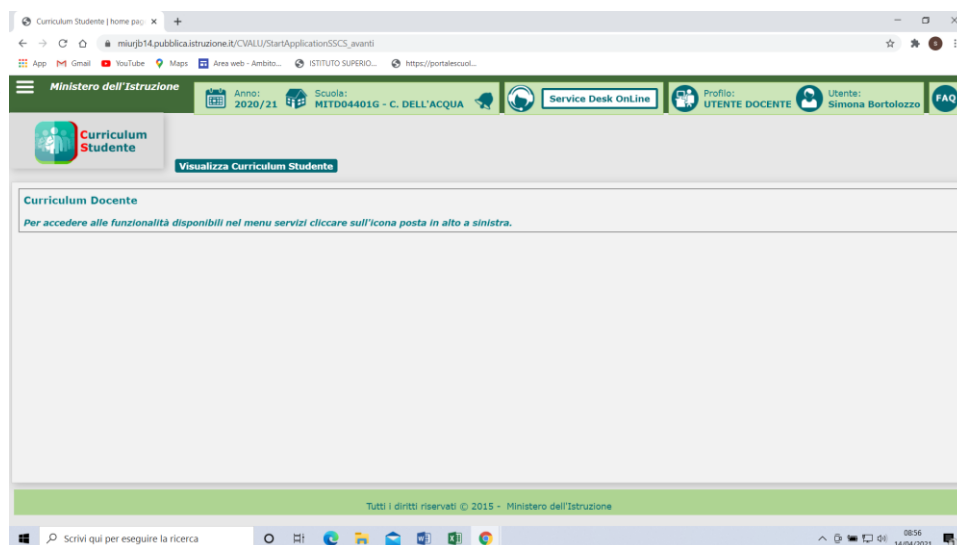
Curriculum Studente | home pag ×  +

miurjb14.pubblica.istruzione.it/CVALU/StartApplicationSSCS_avanti

App  Gmail  YouTube  Maps  Area web - Ambito...  ISTITUTO SUPERIO...  https://portalescuol...

Ministero dell'Istruzione

Anno: 2020/21

Scuola: MITD04401G - C. DELL'ACQUA

Service Desk OnLine

Profilo: UTENTE DOCENTE

Utente: Simona Bortolozzo

FAQ

Curriculum Studente

Visualizza Curriculum Studente

Curriculum Docente

Per accedere alle funzionalità disponibili nel menu servizi cliccare sull'icona posta in alto a sinistra.

Tutti i diritti riservati © 2015 - Ministero dell'Istruzione

Scrivi qui per eseguire la ricerca

08:56
14/04/2021